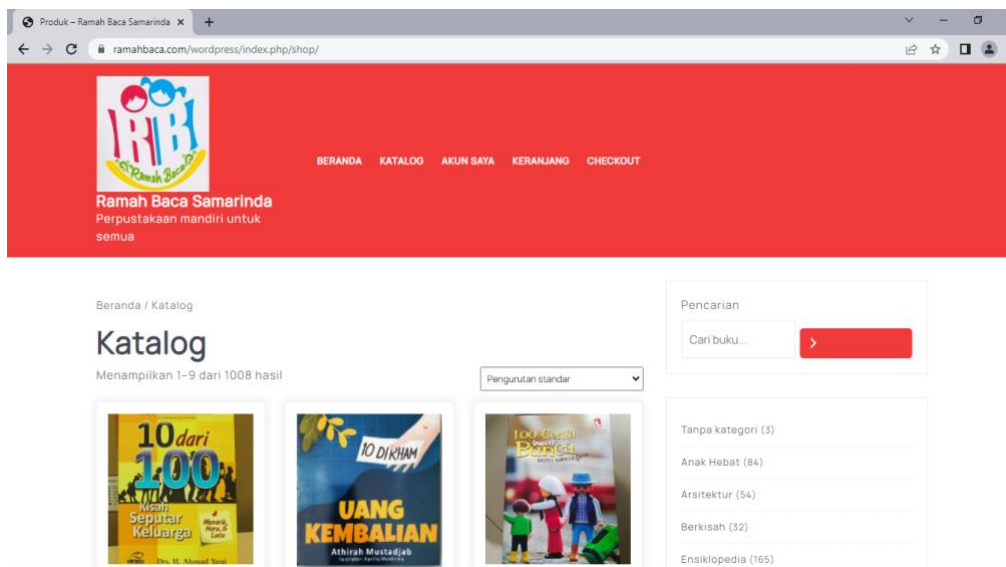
Produk – Ramah Baca Samarinda ×

ramahbaca.com/wordpress/index.php/shop/

RB
Ramah Baca

Ramah Baca Samarinda
Perpustakaan mandiri untuk semua

BERANDA KATALOG AKUN SAYA KERANJANG CHECKOUT

Beranda / Katalog

Katalog

Menampilkan 1–9 dari 1008 hasil

Pengurutan standar

10 dari 100 Kisah Seputar Keluarga
Menarik, Haru, & Lucu
Drs. H. Ahmad Yani

10 DIRHAM
UANG KEMBALIAN
Athirah Mustadjab

100 Cerita Bunga
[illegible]

Pencarian

Cari buku...

Tanpa kategori (3)

Anak Hebat (84)

Arsitektur (54)

Berkisah (32)

Ensiklopedia (165)